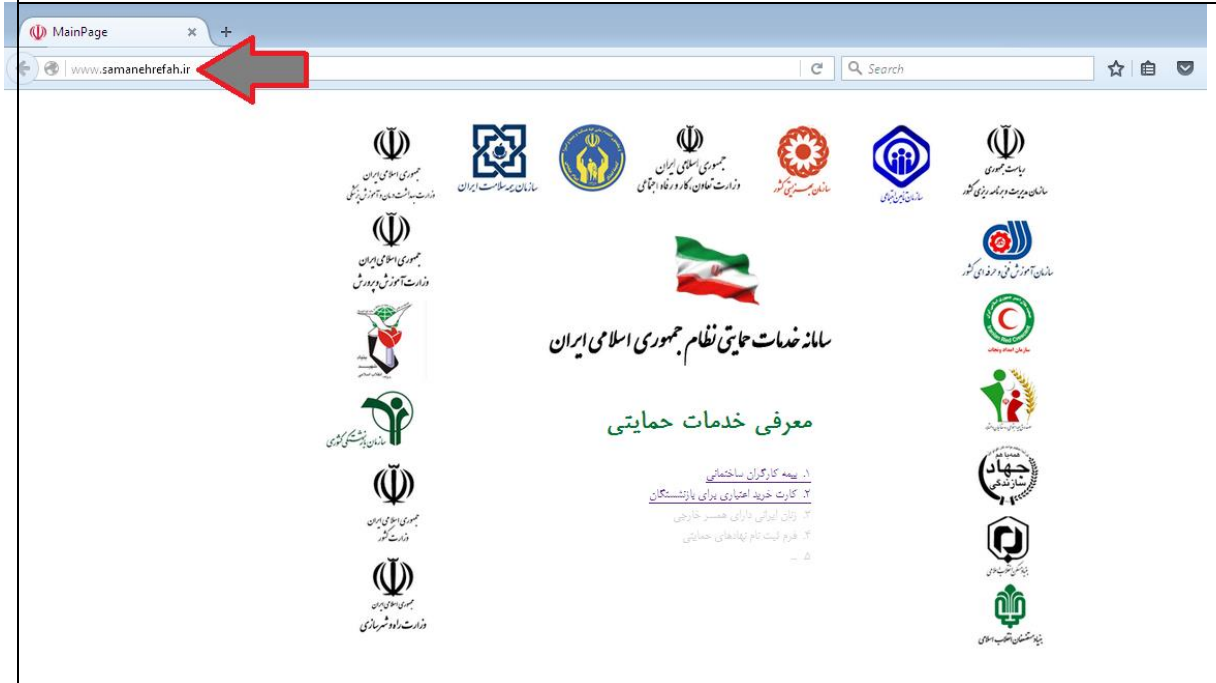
MainPage

www.samanehrefah.ir

Search

ریاست جمهوری
سازمان مدیریت و برنامه ریزی کشور

سازمان تامین اجتماعی

سازمان بهزیستی کشور

جمهوری اسلامی ایران
وزارت تعاون، کار و رفاه اجتماعی

سازمان بیمه سلامت ایران

جمهوری اسلامی ایران
وزارت بهداشت، درمان و آموزش پزشکی

سازمان آموزش فنی و حرفه ای کشور

جمهوری اسلامی ایران
وزارت آموزش و پرورش

Iranian Red Crescent
سازمان امداد و نجات

سامانه خدمات حمایتی نظام جمهوری اسلامی ایران

معرفی خدمات حمایتی

سازمان بازنشستگی کشوری

جهاد سازندگی

۱. بیمه کارگران ساختمانی
۲. کارت خرید اعتباری برای بازنشستگان
۳. زنان ایرانی دارای همسر خارجی
۴. فرم ثبت نام نهادهای حمایتی
۵. ...

جمهوری اسلامی ایران
وزارت کشور

بنیاد مسکن انقلاب اسلامی

جمهوری اسلامی ایران
وزارت راه و شهرسازی

بنیاد مستضعفان انقلاب اسلامی